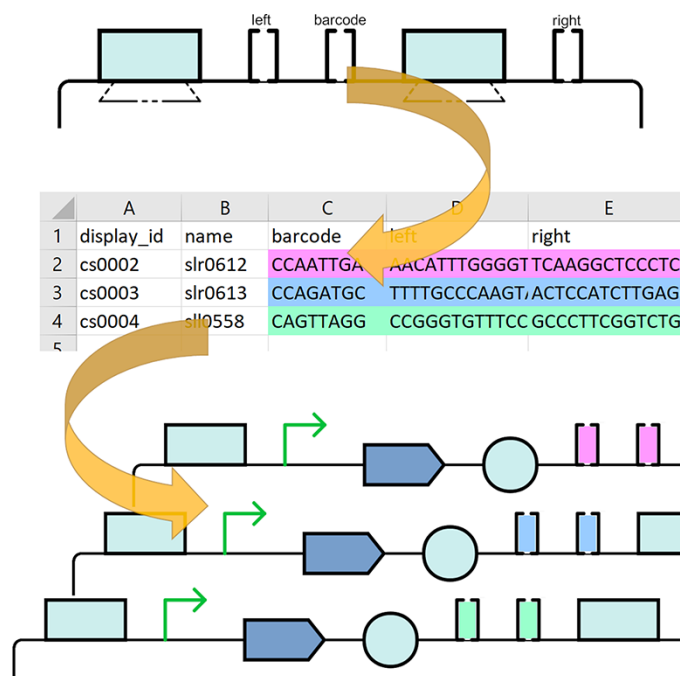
left barcode right

|   | A | B | C | D | E |
|---|---|---|---|---|---|
| 1 | display_id | name | barcode | left | right |
| 2 | cs0002 | slr0612 | CCAATTGA | AACATTTGGGGT | TCAAGGCTCCCTC |
| 3 | cs0003 | slr0613 | CCAGATGC | TTTTGCCCAAGT/ | ACTCCATCTTGAG |
| 4 | cs0004 | sll0558 | CAGTTAGG | CCGGGTGTTTCC | GCCCTTCGGTCTG |
| 5 |  |  |  |  |  |